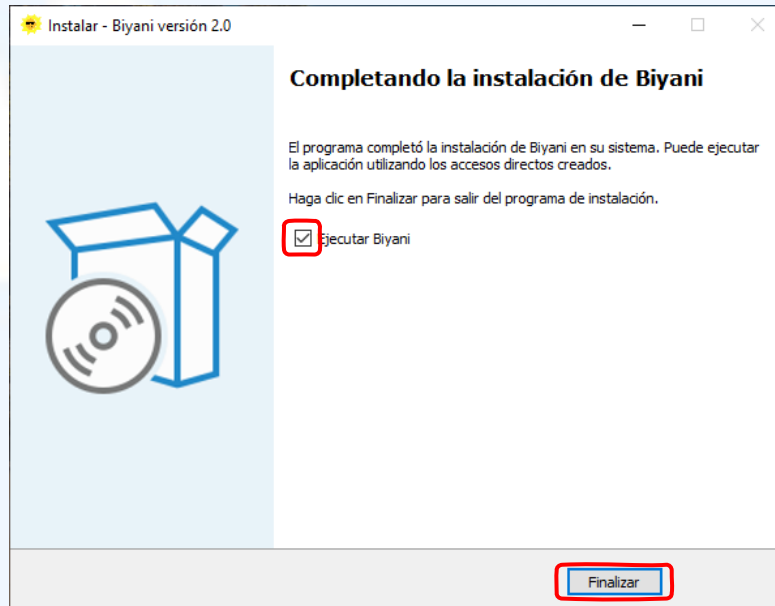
Instalar - Biyani versión 2.0

Completando la instalación de Biyani

El programa completó la instalación de Biyani en su sistema. Puede ejecutar la aplicación utilizando los accesos directos creados.

Haga clic en Finalizar para salir del programa de instalación.

Ejecutar Biyani

Finalizar